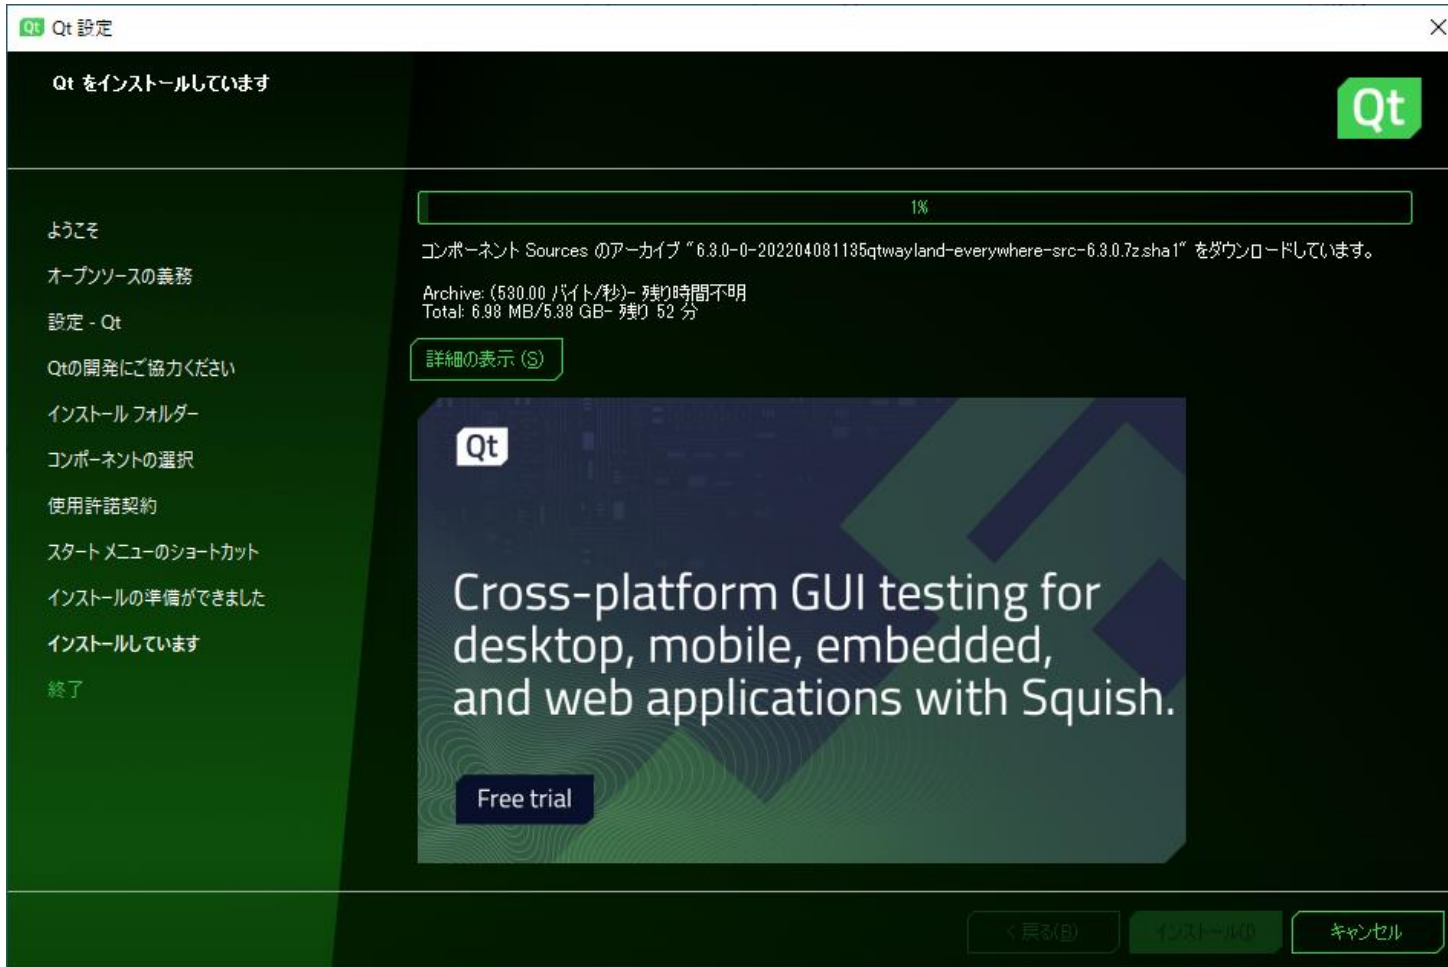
Qt Qt 設定

Qt をインストールしています

Qt

ようこそ
オープンソースの義務
設定 - Qt
Qtの開発にご協力ください
インストール フォルダー
コンポーネントの選択
使用許諾契約
スタート メニューのショートカット
インストールの準備ができました
インストールしています
終了

1%

コンポーネント Sources のアーカイブ "6.3.0-0-202204081135qtwayland-everywhere-src-6.3.0.7z.sha1" をダウンロードしています。

Archive: (530.00 バイト/秒)- 残り時間不明
Total: 6.98 MB/5.38 GB- 残り 52 分

詳細の表示 (S)

Qt

Cross-platform GUI testing for desktop, mobile, embedded, and web applications with Squish.

Free trial

< 戻る(B)
インストール(I)
キャンセル